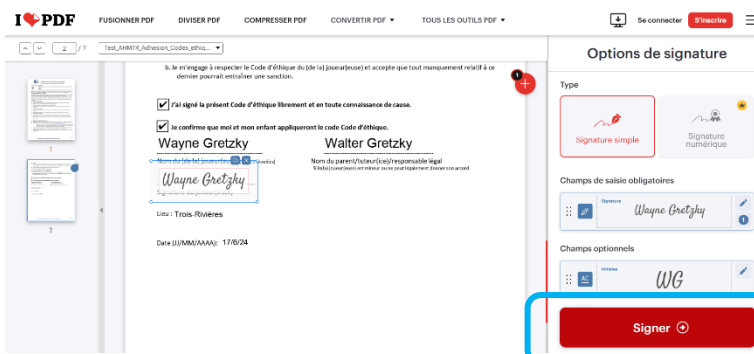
I❤PDF FUSIONNER PDF DIVISER PDF COMPRESSER PDF CONVERTIR PDF ▾ TOUS LES OUTILS PDF ▾ Se connecter S'inscrire

2 / 2 Test_AHMTR_Adhesion_Codes_ethiq...

1

2

b. Je m'engage à respecter le Code d'éthique du (de la) joueur(euse) et accepte que tout manquement relatif à ce dernier pourrait entraîner une sanction.

✔ J'ai signé le présent Code d'éthique librement et en toute connaissance de cause.

✔ Je confirme que moi et mon enfant appliquerons le code Code d'éthique.

Wayne Gretzky

Nom du (de la) joueur(euse)

Wayne Gretzky

Signature du (de la) joueur(euse)

Walter Gretzky

Nom du parent/tuteur(ice)/responsable légal

S'il(elle) joueur(euse) est mineur ou ne peut légalement donner son accord

Lieu : Trois-Rivières

Date (JJ/MM/AAAA): 17/6/24

Options de signature

Type

Signature simple

Signature numérique

Champs de saisie obligatoires

Signature

Wayne Gretzky

1

Champs optionnels

Initiales

WG

Signer